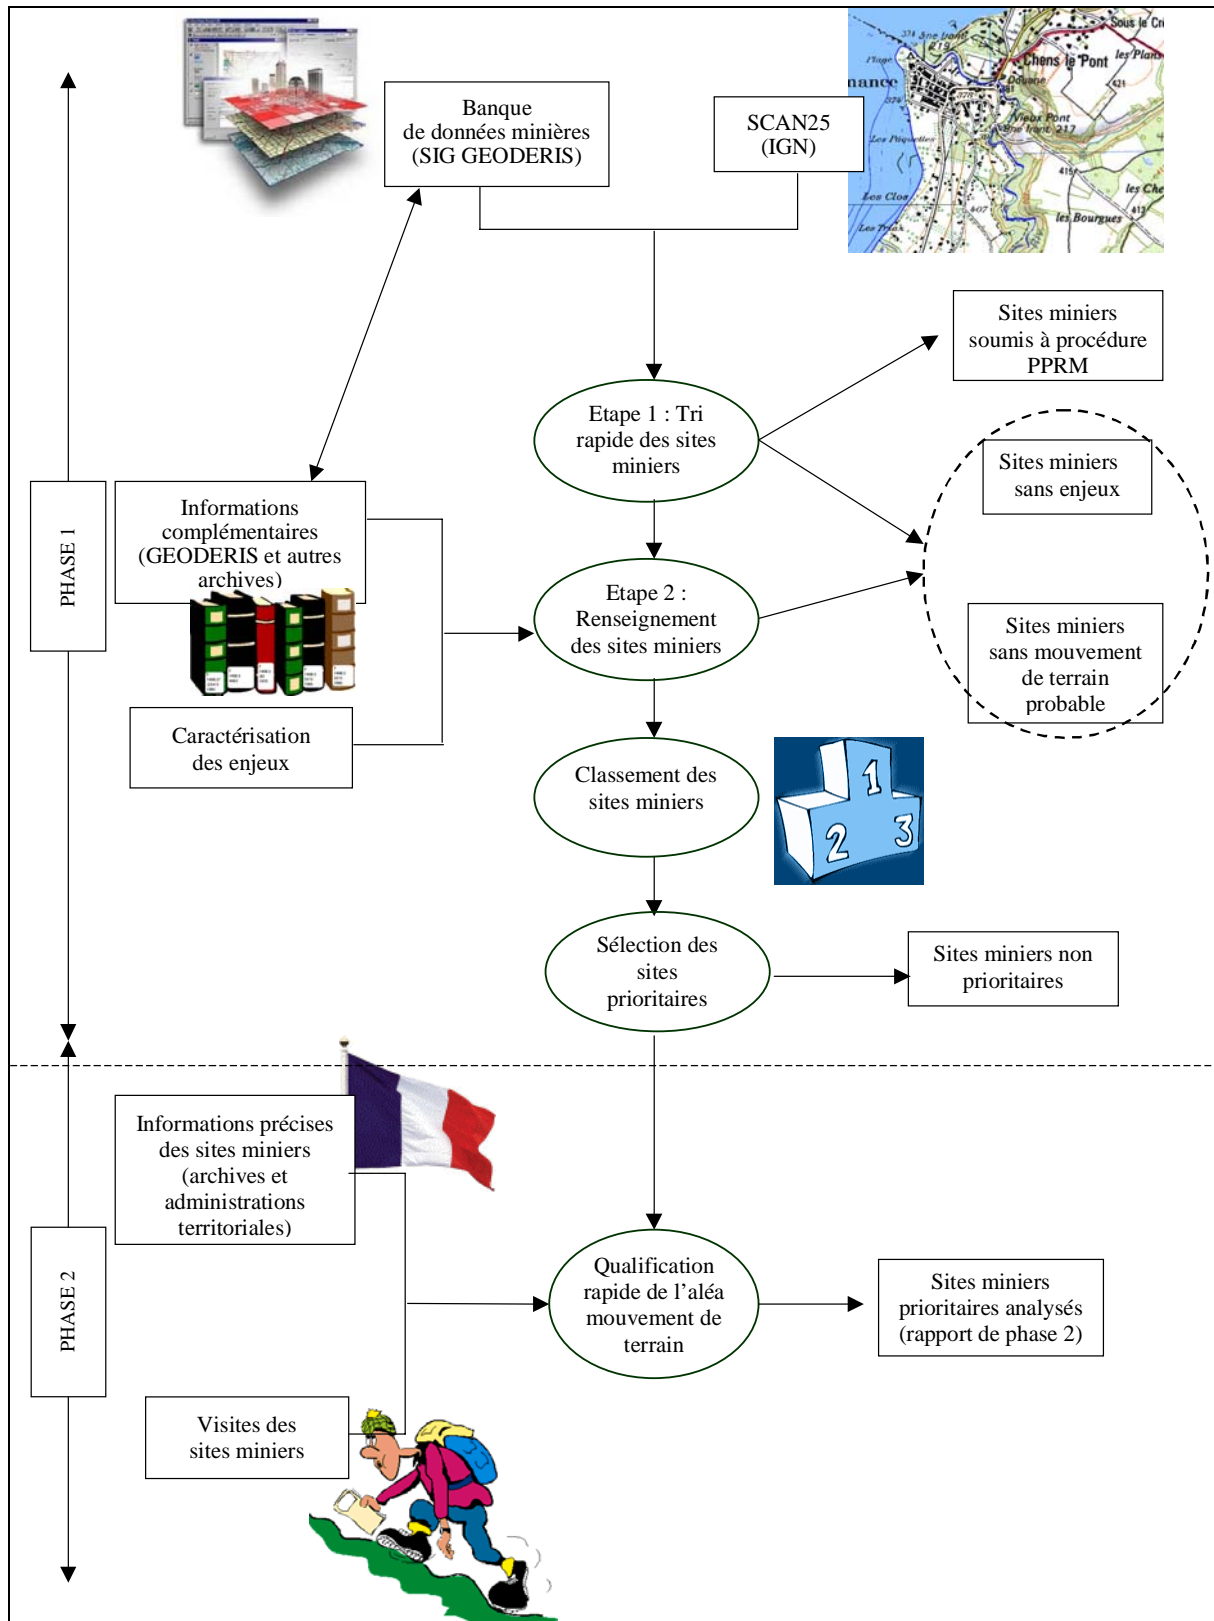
Banque de données minières (SIG GEODERIS)

SCAN25 (IGN)

Sous le Cr
Chens le Pont
les Plans
Douane
Vieux Pont
les Che
les Bourgues
Les Cloz
nance

Sites miniers soumis à procédure PPRM

Etape 1 : Tri rapide des sites miniers

Sites miniers sans enjeux

PHASE 1

Informations complémentaires (GEODERIS et autres archives)

Etape 2 : Renseignement des sites miniers

Sites miniers sans mouvement de terrain probable

Caractérisation des enjeux

Classement des sites miniers

1
2
3

Sélection des sites prioritaires

Sites miniers non prioritaires

Informations précises des sites miniers (archives et administrations territoriales)

PHASE 2

Qualification rapide de l'aléa mouvement de terrain

Sites miniers prioritaires analysés (rapport de phase 2)

Visites des sites miniers